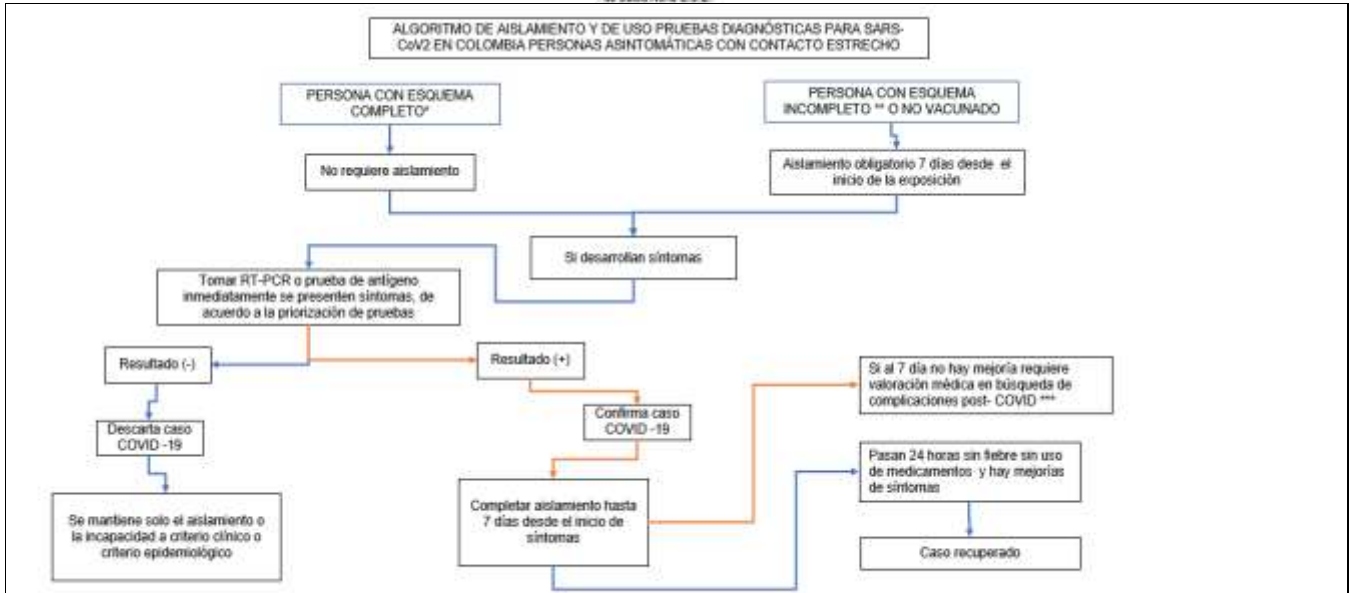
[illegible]

ALGORITMO DE AISLAMIENTO Y DE USO PRUEBAS DIAGNÓSTICAS PARA SARS-CoV2 EN COLOMBIA PERSONAS ASINTOMÁTICAS CON CONTACTO ESTRECHO

PERSONA CON ESQUEMA COMPLETO*

PERSONA CON ESQUEMA INCOMPLETO ** O NO VACUNADO

No requiere aislamiento

Aislamiento obligatorio 7 días desde el inicio de la exposición

Si desarrollan síntomas

Tomar RT-PCR o prueba de antígeno inmediatamente se presenten síntomas, de acuerdo a la priorización de pruebas

Resultado (-)

Resultado (+)

Si al 7 día no hay mejoría requiere valoración médica en búsqueda de complicaciones post- COVID ***

Descarta caso COVID -19

Confirma caso COVID -19

Pasan 24 horas sin fiebre sin uso de medicamentos y hay mejorías de síntomas

Se mantiene solo el aislamiento o la incapacidad a criterio clínico o criterio epidemiológico

Completar aislamiento hasta 7 días desde el inicio de síntomas

Caso recuperado